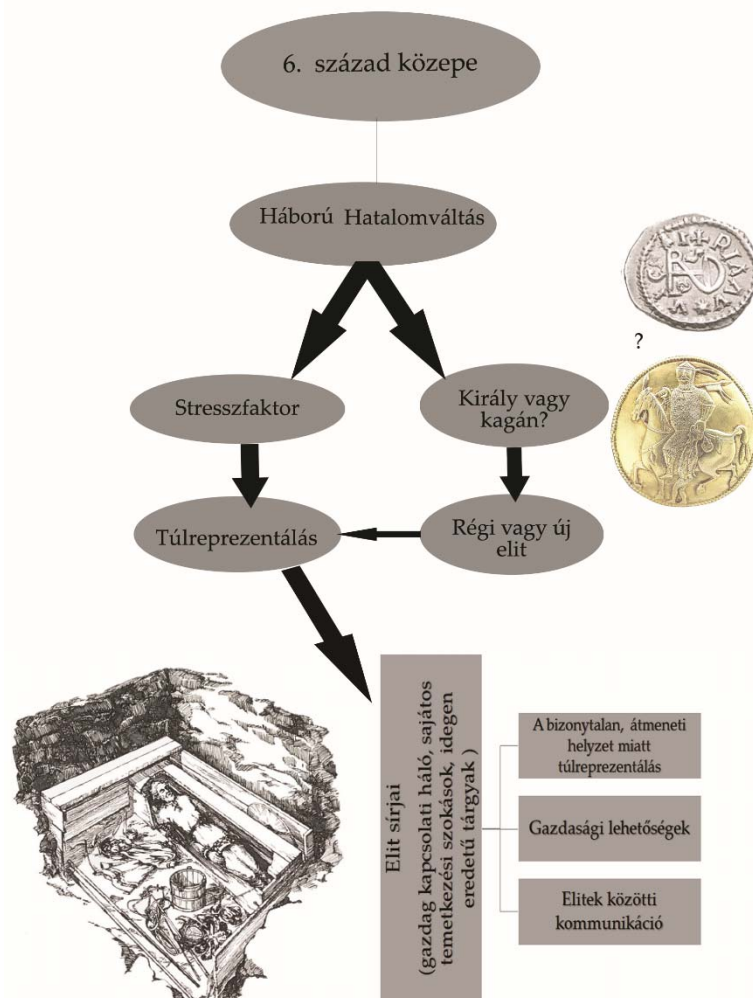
6. század közepe

Háború Hatalomváltás

Stresszfaktor

Király vagy kagán?

?

Túlreprezentálás

Régi vagy új elit

Elit sírjai
(gazdag kapcsolati háló, sajátos temetkezési szokások, idegen eredetű tárgyak )

A bizonytalan, átmeneti helyzet miatt túlreprezentálás

Gazdasági lehetőségek

Elitek közötti kommunikáció